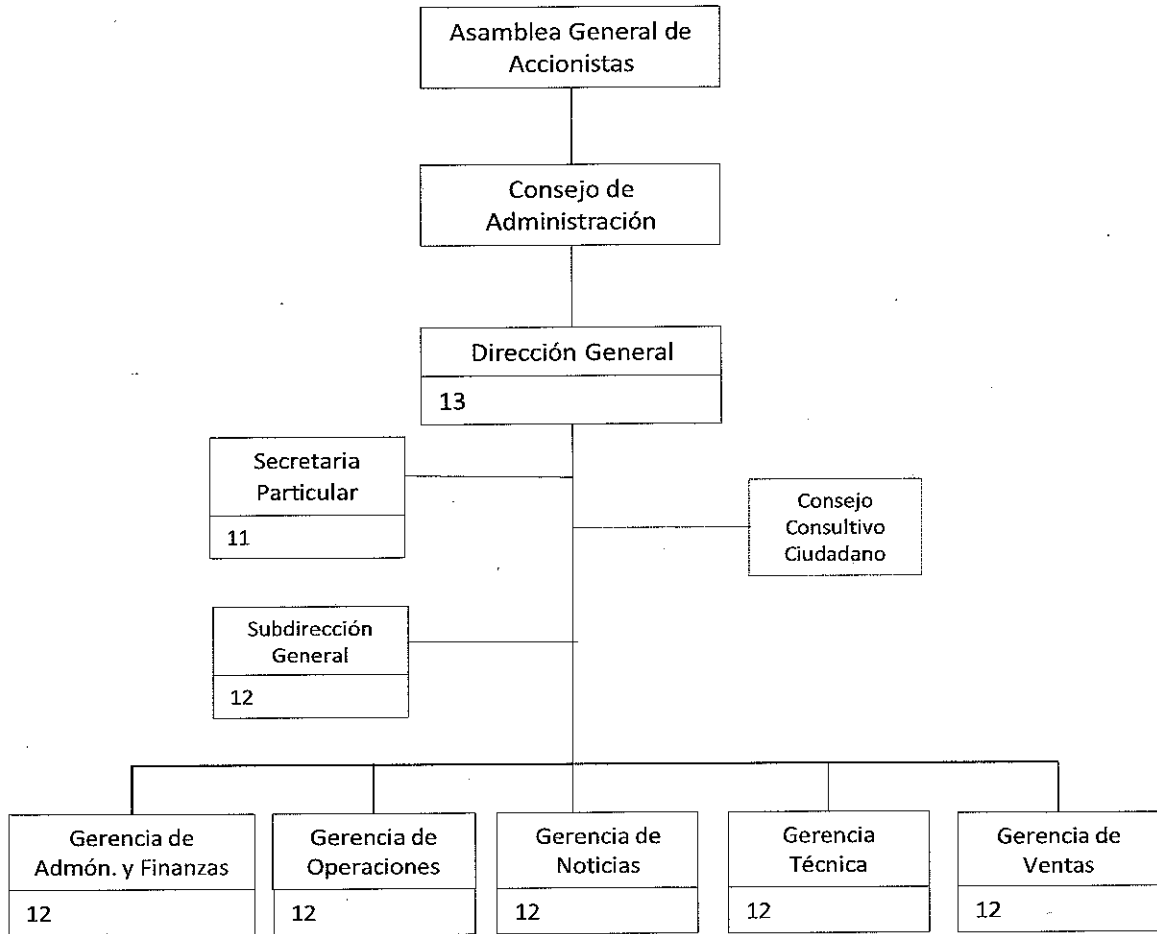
Asamblea General de Accionistas

Consejo de Administración

Dirección General

13

Secretaria Particular

11

Consejo Consultivo Ciudadano

Subdirección General

12

Gerencia de Admón. y Finanzas

12

Gerencia de Operaciones

12

Gerencia de Noticias

12

Gerencia Técnica

12

Gerencia de Ventas

12